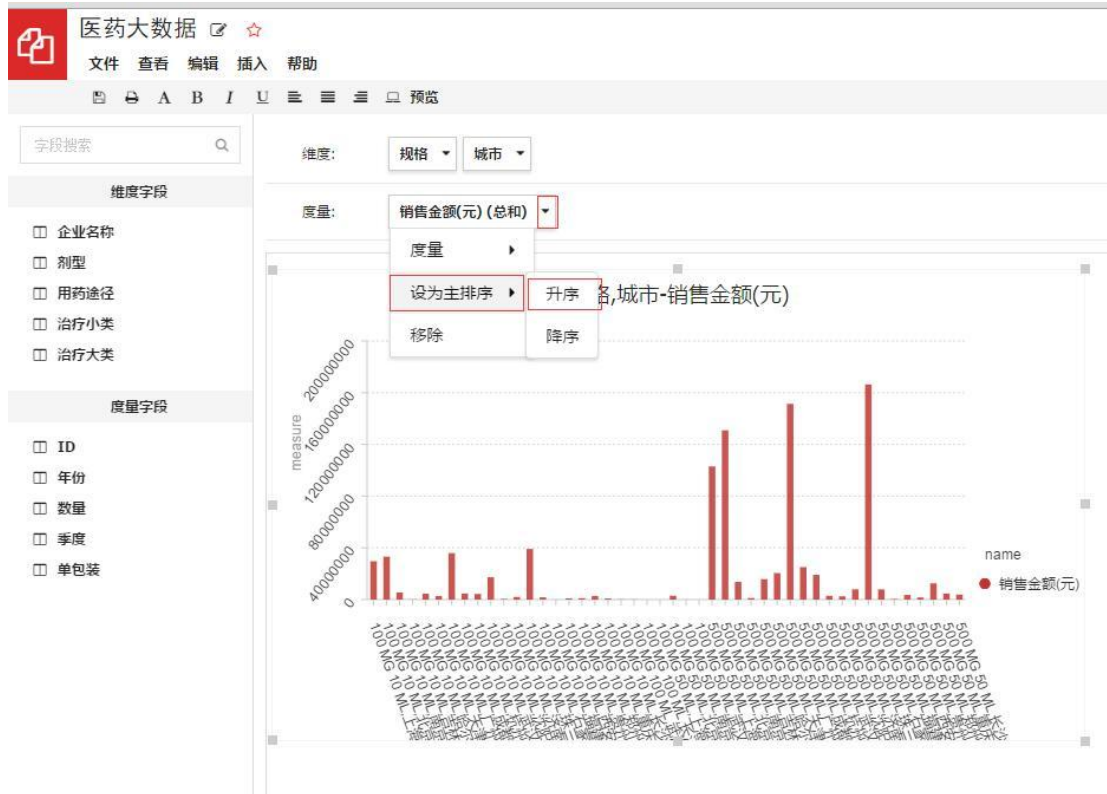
医药大数据

文件 查看 编辑 插入 帮助

A B I U 预览

字段搜索

维度字段

企业名称
剂型
用药途径
治疗小类
治疗大类

度量字段

ID
年份
数量
季度
单包装

维度: 规格 城市

度量: 销售金额(元) (总和)

度量
设为主排序
移除

升序
降序

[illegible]格,城市-销售金额(元)

measure

200000000
160000000
120000000
80000000
40000000
0

name
销售金额(元)

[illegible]